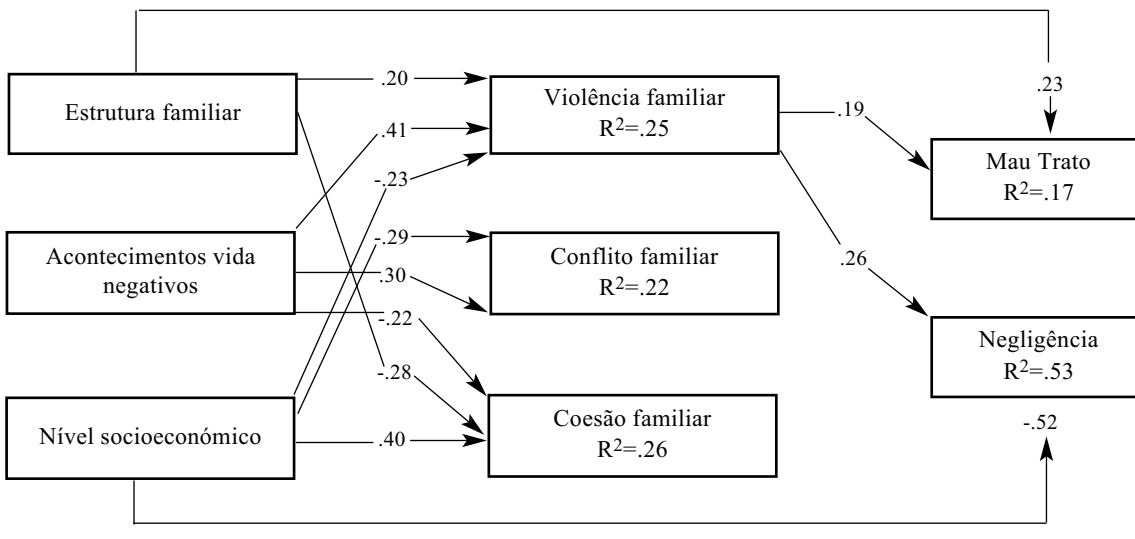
Estrutura familiar

Acontecimentos vida negativos

Nível socioeconómico

.20

.41

-.23

-.29

.30

-.22

-.28

.40

Violência familiar
$R^2$=.25

Conflito familiar
$R^2$=.22

Coesão familiar
$R^2$=.26

.23

.19

.26

Mau Trato
$R^2$=.17

Negligência
$R^2$=.53

-.52